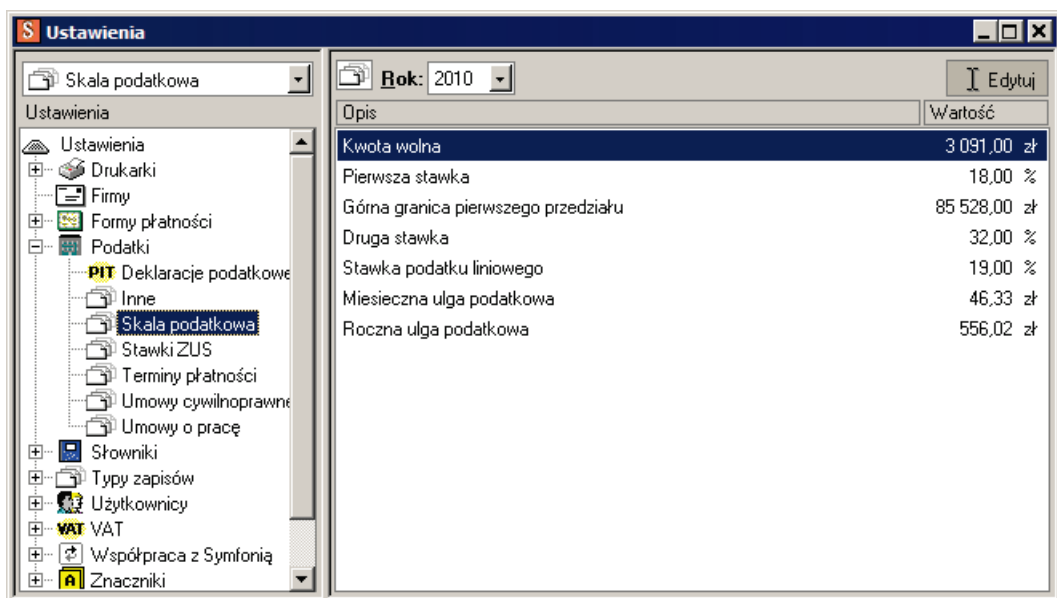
S Ustawienia

Skala podatkowa

Ustawienia

Ustawienia
Drukarki
Firmy
Formy płatności
Podatki
PIT Deklaracje podatkowe
Inne
Skala podatkowa
Stawki ZUS
Terminy płatności
Umowy cywilnoprawne
Umowy o pracę
Słowniki
Typy zapisów
Użytkownicy
VAT VAT
Współpraca z Symfonią
A Znaczniki

Rok: 2010

Edytuj

| Opis | Wartość |
|---|---|
| Kwota wolna | 3 091,00 zł |
| Pierwsza stawka | 18,00 % |
| Górna granica pierwszego przedziału | 85 528,00 zł |
| Druga stawka | 32,00 % |
| Stawka podatku liniowego | 19,00 % |
| Miesieczna ulga podatkowa | 46,33 zł |
| Roczna ulga podatkowa | 556,02 zł |